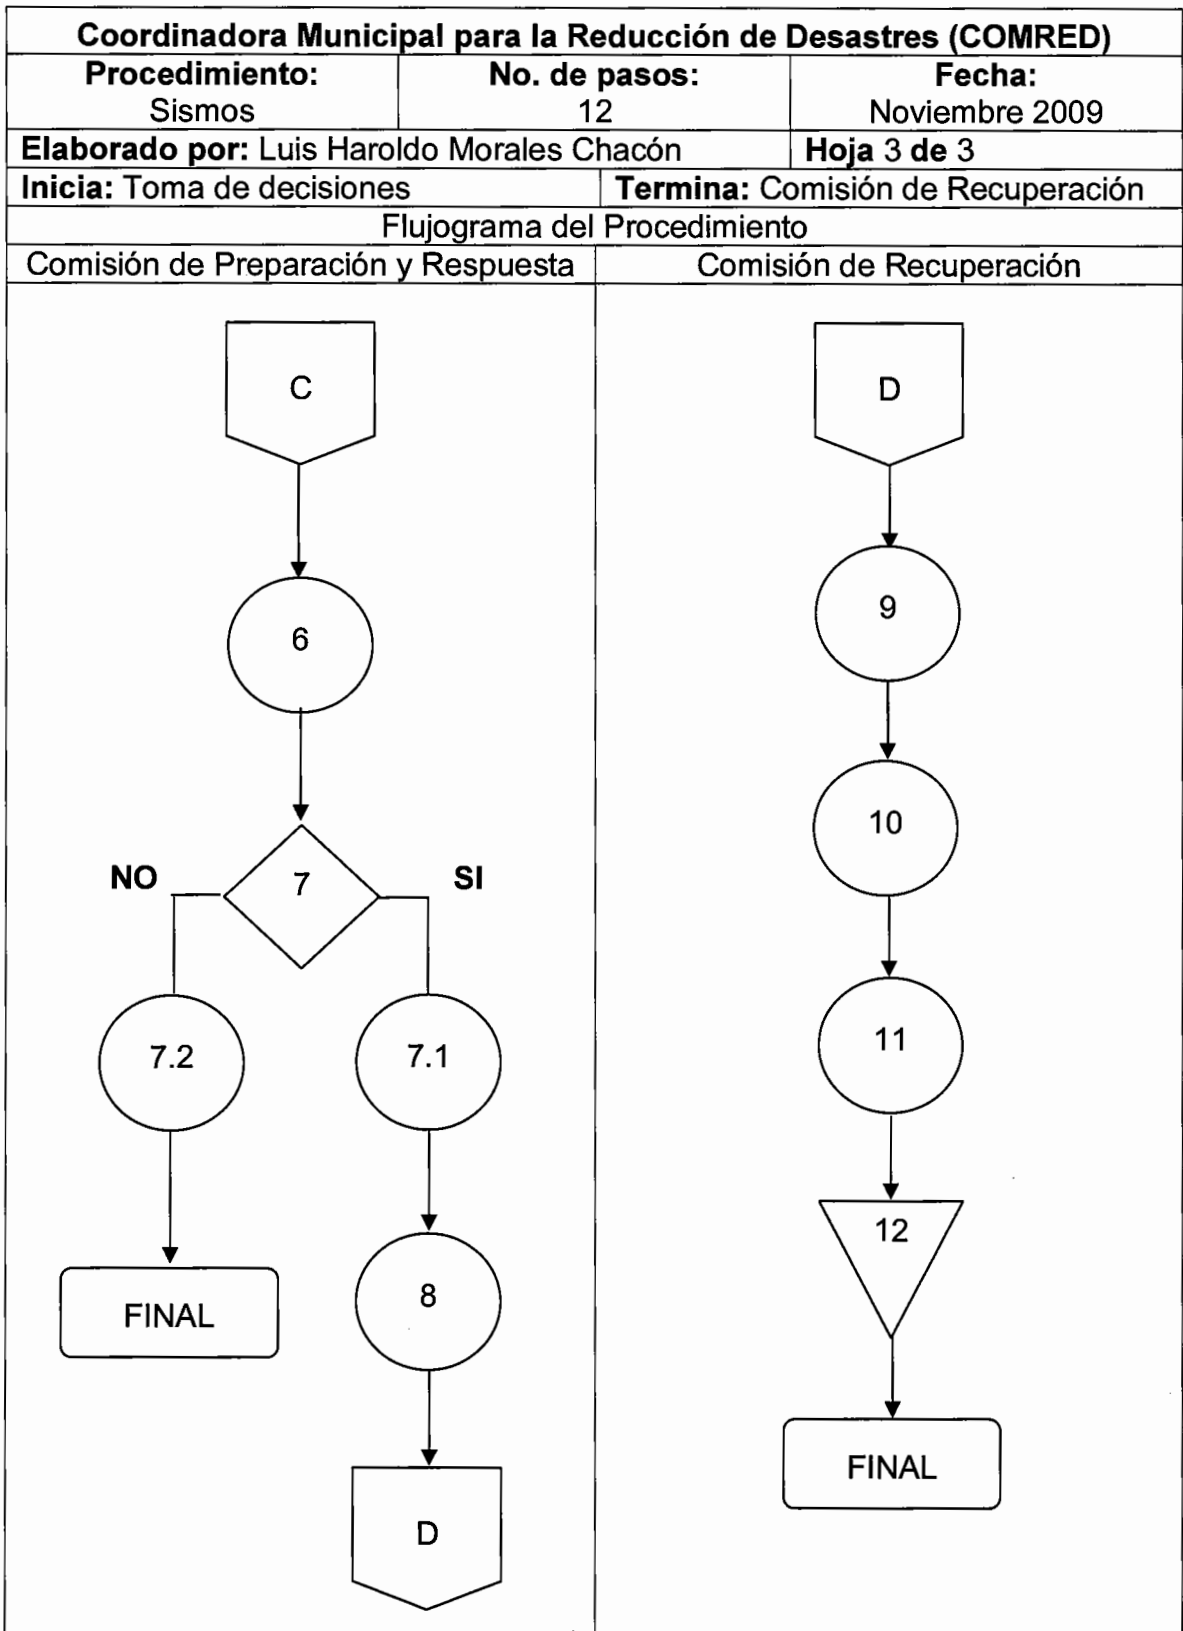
Coordinadora Municipal para la Reducción de Desastres (COMRED)

| Procedimiento: Sismos | No. de pasos: 12 | Fecha: Noviembre 2009 |
|---|---|---|
| Elaborado por: Luis Haroldo Morales Chacón | | Hoja 3 de 3 |
| Inicia: Toma de decisiones | Termina: Comisión de Recuperación | |

Flujograma del Procedimiento

Comisión de Preparación y Respuesta

C

6

NO

7

SI

7.2

7.1

FINAL

8

D

Comisión de Recuperación

D

9

10

11

12

FINAL